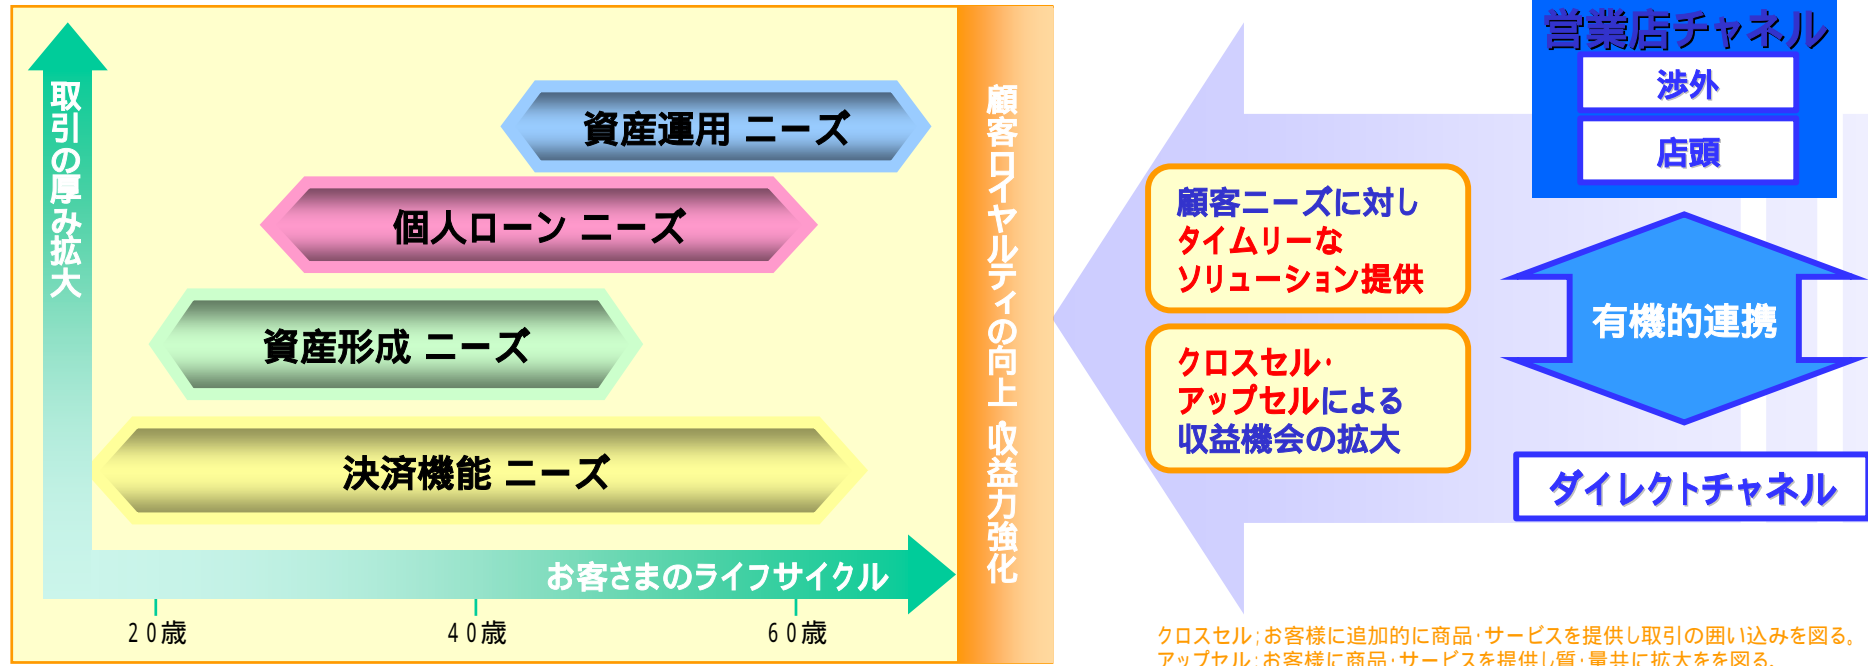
取引の厚み拡大

資産運用 ニーズ

個人ローン ニーズ

資産形成 ニーズ

決済機能 ニーズ

お客さまのライフサイクル

２０歳

４０歳

６０歳

顧客ロイヤルティの向上 収益力強化

営業店チャネル

渉外

店頭

顧客ニーズに対し タイムリーな ソリューション提供

有機的連携

クロスセル・ アップセルによる 収益機会の拡大

ダイレクトチャネル

クロスセル；お客様に追加的に商品・サービスを提供し取引の囲い込みを図る。
アップセル；お客様に商品・サービスを提供し質・量共に拡大をを図る。